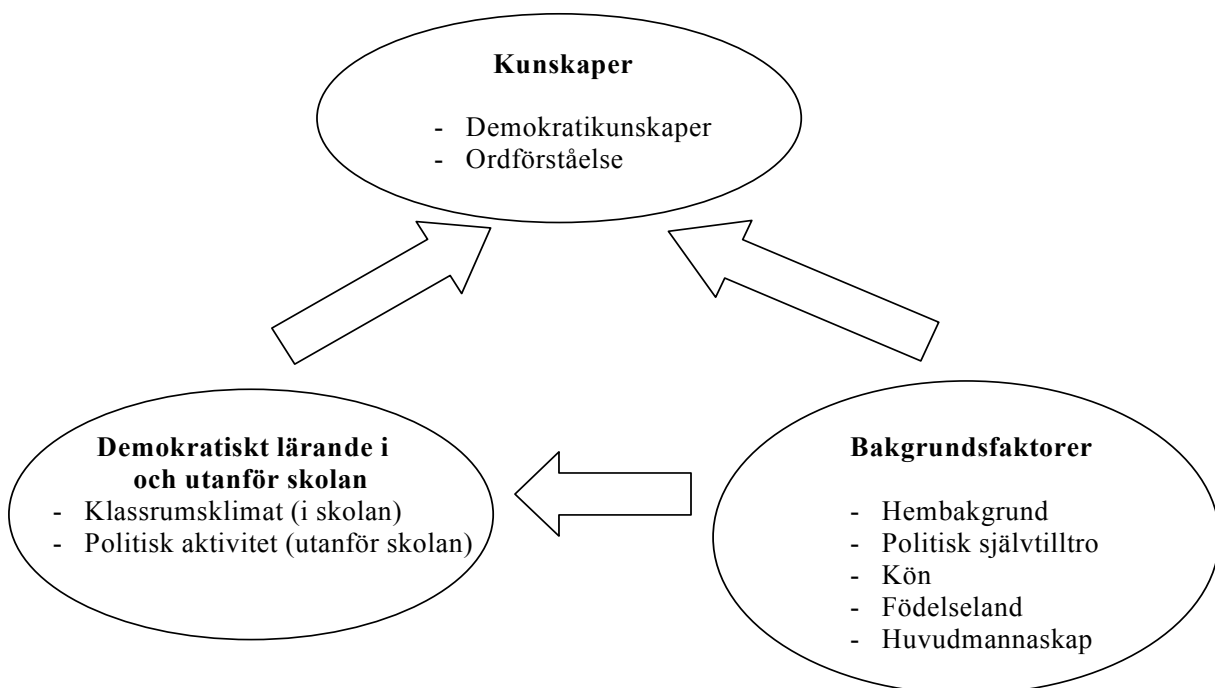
**Kunskaper**

- Demokratikunskaper
- Ordförståelse

**Demokratiskt lärande i och utanför skolan**

- Klassrumsklimat (i skolan)
- Politisk aktivitet (utanför skolan)

**Bakgrundsfaktorer**

- Hembakgrund
- Politisk självtilltro
- Kön
- Födelseland
- Huvudmannaskap